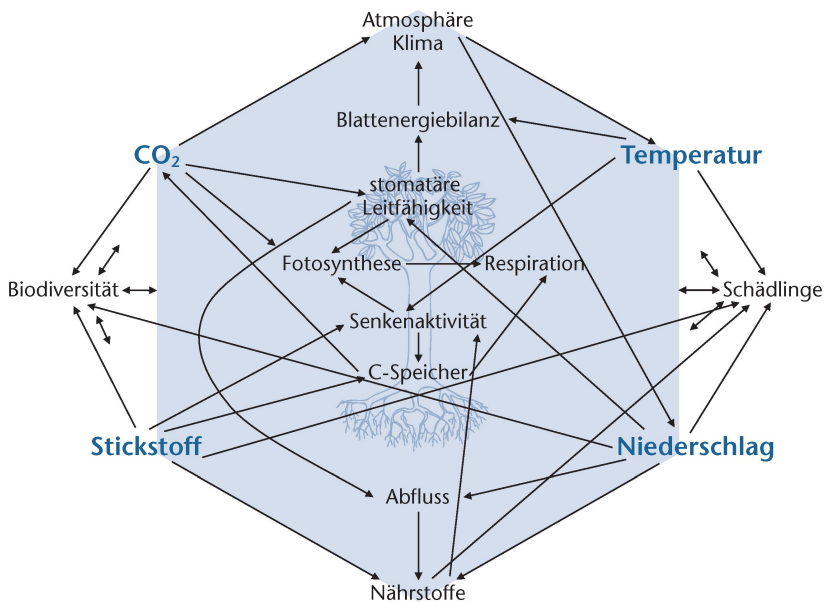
Atmosphäre
Klima

Blattenergiebilanz

$CO_2$

Temperatur

stomatäre
Leitfähigkeit

Fotosynthese

Respiration

Biodiversität

Schädlinge

Senkenaktivität

C-Speicher

Stickstoff

Niederschlag

Abfluss

Nährstoffe